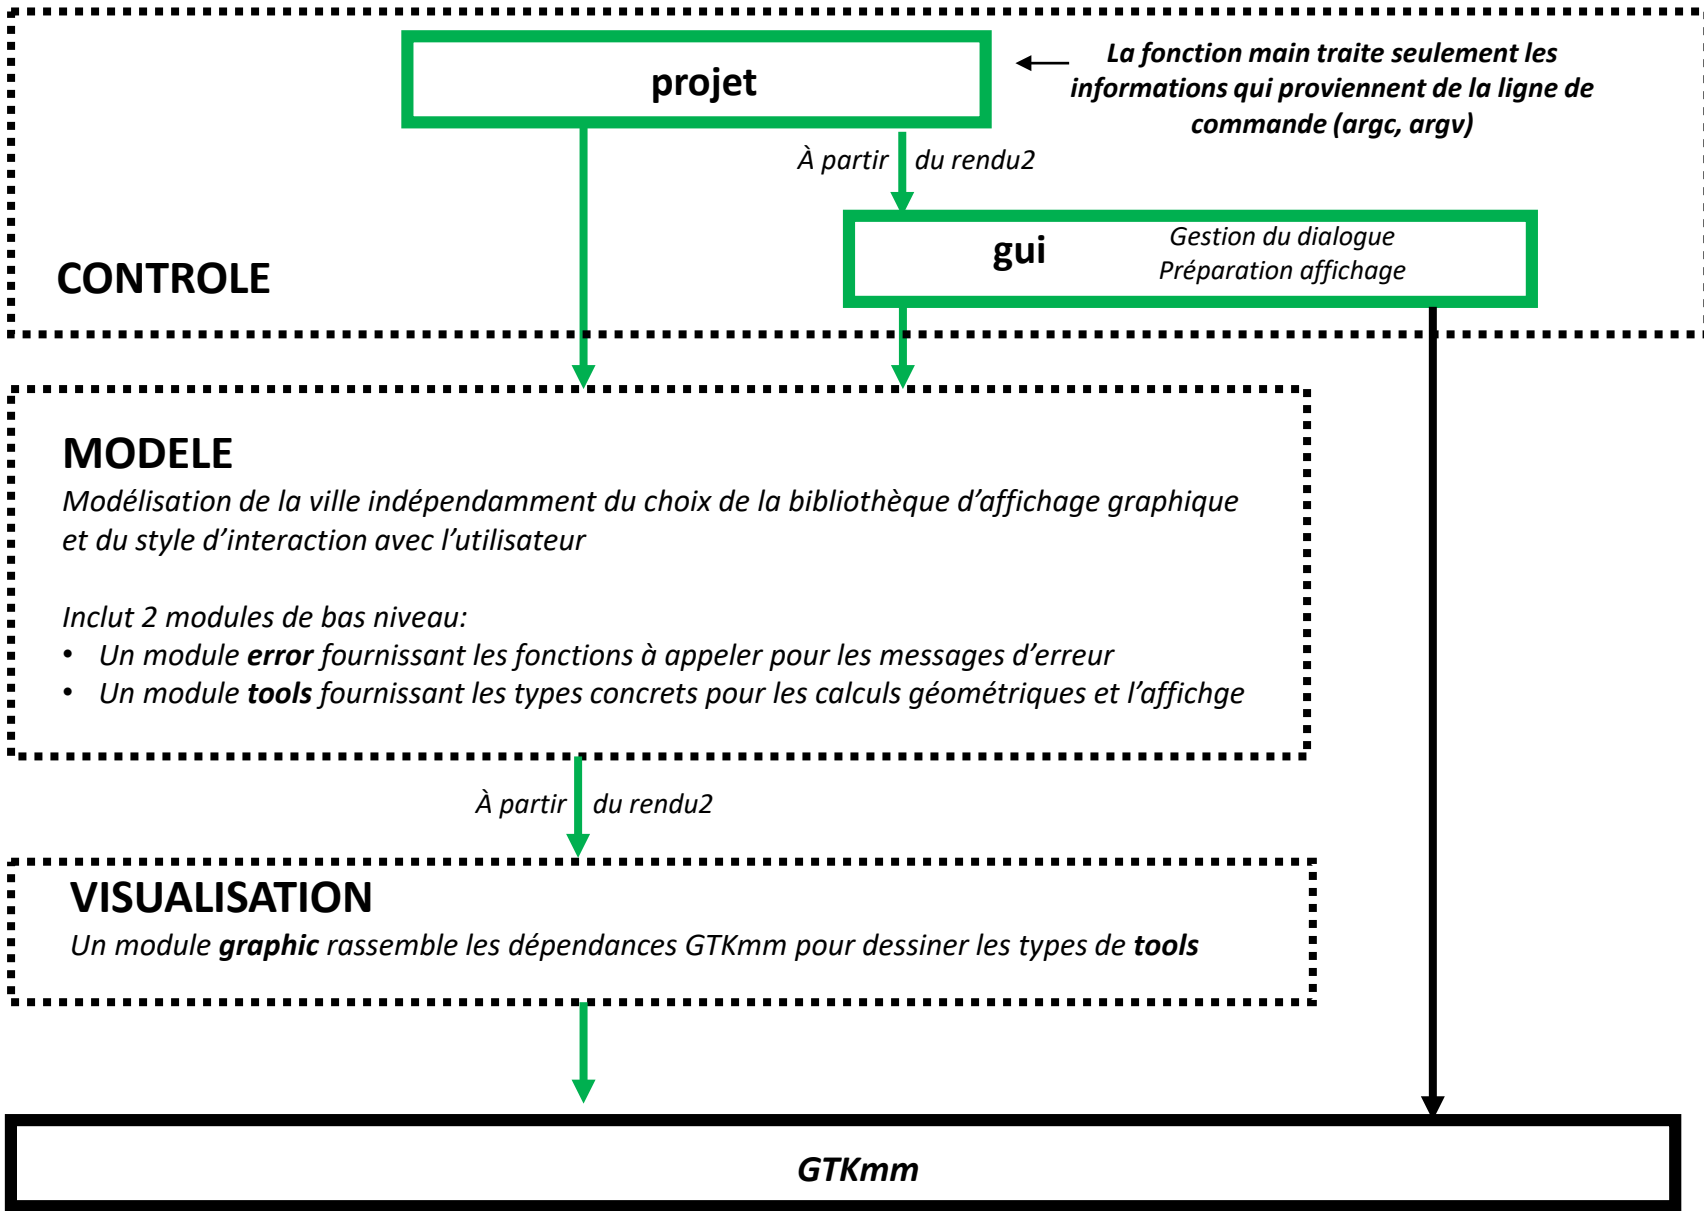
projet

La fonction main traite seulement les informations qui proviennent de la ligne de commande (argc, argv)

À partir du rendu2

gui

Gestion du dialogue
Préparation affichage

CONTROLE

MODELE
Modélisation de la ville indépendamment du choix de la bibliothèque d'affichage graphique et du style d'interaction avec l'utilisateur

Inclut 2 modules de bas niveau:
• Un module **error** fournissant les fonctions à appeler pour les messages d'erreur
• Un module **tools** fournissant les types concrets pour les calculs géométriques et l'affichge

À partir du rendu2

VISUALISATION
Un module **graphic** rassemble les dépendances GTKmm pour dessiner les types de **tools**

GTKmm